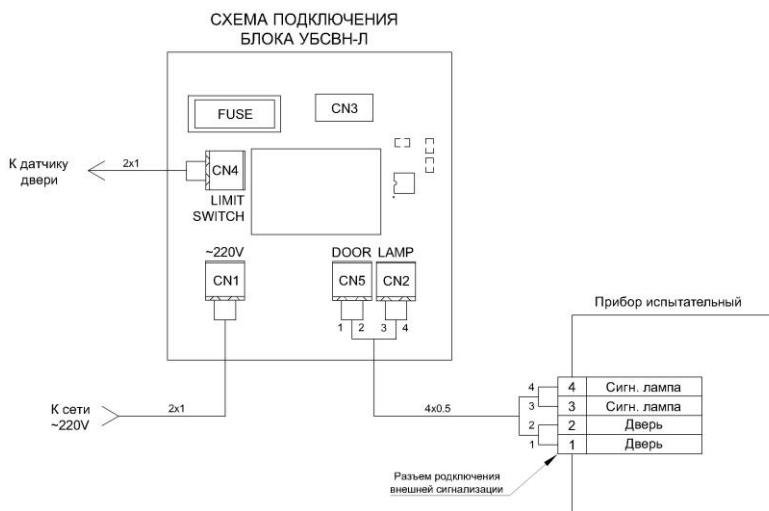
СХЕМА ПОДКЛЮЧЕНИЯ
БЛОКА УБСВН-Л

FUSE

CN3

К датчику двери

2x1

CN4

LIMIT SWITCH

~220V

CN1

DOOR

LAMP

CN5

CN2

1 2 3 4

Прибор испытательный

К сети ~220V

2x1

4x0.5

| | |
|---|---|
| 4 | Сигн. лампа |
| 3 | Сигн. лампа |
| 2 | Дверь |
| 1 | Дверь |

4
3
2
1

Разъем подключения внешней сигнализации